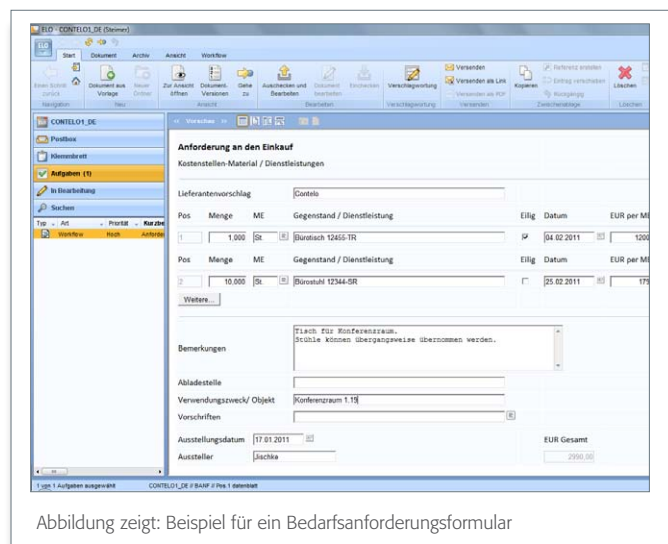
ELO - CONTELO1_DE (Steiner)

Start Dokument Archiv Ansicht Workflow

Einen Schritt zurück
Dokument aus Vorlage
Neuer Ordner
Zur Ansicht öffnen
Dokument-Versionen
Gehe zu
Auschecken und Bearbeiten
Dokument bearbeiten
Einchecken
Verschlagwortung
Versenden
Versenden als Link
Versenden als PDF
Kopieren
Referenz erstellen
Eintrag verschieben
Rückgängig
Löschen

Navigation Neu Ansicht Bearbeiten Verschlagwortung Versenden Zwischenablage Löschen

CONTELO1_DE
Postbox
Klemmbrett
Aufgaben (1)
In Bearbeitung
Suchen

Typ Art Priorität Kurzbe
Workflow Hoch Anforder

Vorschau

Anforderung an den Einkauf
Kostenstellen-Material / Dienstleistungen

Lieferantenvorschlag Contelo

| Pos | Menge | ME | Gegenstand / Dienstleistung | Eilig | Datum | EUR per ME |
|---|---|---|---|---|---|---|
| 1 | 1,000 | St | Bürotisch 12455-TR | ☑ | 04.02.2011 | 1200 |

| Pos | Menge | ME | Gegenstand / Dienstleistung | Eilig | Datum | EUR per ME |
|---|---|---|---|---|---|---|
| 2 | 10,000 | St | Bürostuhl 12344-SR | ☐ | 25.02.2011 | 179 |

Weitere...

Bemerkungen
Tisch für Konferenzraum.
Stühle können übergangsweise übernommen werden.

Abladestelle
Verwendungszweck/ Objekt Konferenzraum 1.15
Vorschriften

Ausstellungsdatum 17.01.2011
Aussteller Jischke
EUR Gesamt
2990,00

1 von 1 Aufgaben ausgewählt CONTELO1_DE // BANF // Pos.1 datenblatt

Abbildung zeigt: Beispiel für ein Bedarfsanforderungsformular